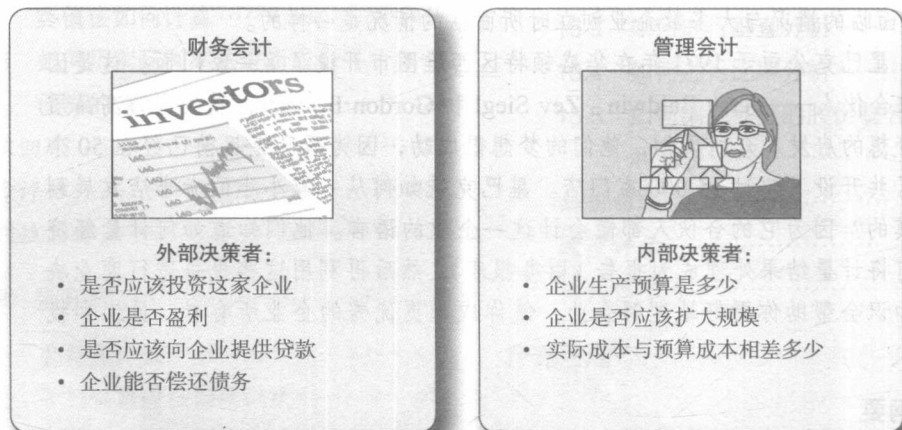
财务会计

investors

外部决策者：
• 是否应该投资这家企业
• 企业是否盈利
• 是否应该向企业提供贷款
• 企业能否偿还债务

管理会计

内部决策者：
• 企业生产预算是多少
• 企业是否应该扩大规模
• 实际成本与预算成本相差多少